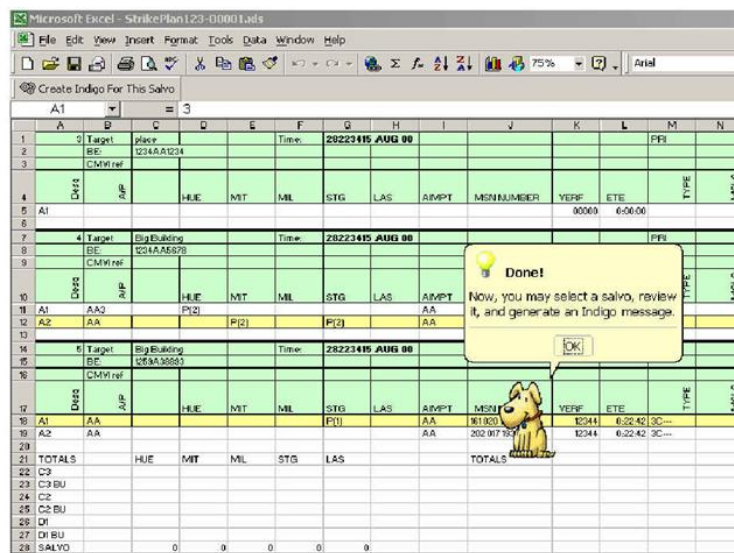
Microsoft Excel - StrikePlan123-00001.xls

File Edit View Insert Format Tools Data Window Help

75% Arial

Create Indigo For This Salvo

A1 = 3

| | A | B | C | D | E | F | G | H | I | J | K | L | M | N |
|---|---|---|---|---|---|---|---|---|---|---|---|---|---|---|
| 1 | 3 | Target | place | | | Time: | 28223415 AUG 00 | | | | | | PRI | |
| 2 | | BE: | 1234AA1234 | | | | | | | | | | | |
| 3 | | CMYI ref | | | | | | | | | | | | |
| 4 | Desg | A/P | | HUE | MIT | MIL | STG | LAS | AIMPT | MSN NUMBER | YERF | ETE | TYPE | |
| 5 | A1 | | | | | | | | | | 00000 | 0:00:00 | | |
| 6 | | | | | | | | | | | | | | |
| 7 | 4 | Target | Big Building | | | Time: | 28223415 AUG 00 | | | | | | PRI | |
| 8 | | BE: | 1234AA5678 | | | | | | | | | | | |
| 9 | | CMYI ref | | | | | | | | | | | | |
| 10 | Desg | A/P | | HUE | MIT | MIL | STG | LAS | AIMPT | | | | TYPE | |
| 11 | A1 | AA3 | | P(2) | | | | | AA | | | | | |
| 12 | A2 | AA | | | P(2) | | P(2) | | AA | | | | | |
| 13 | | | | | | | | | | | | | | |
| 14 | 5 | Target | Big Building | | | Time: | 28223415 AUG 00 | | | | | | | |
| 15 | | BE: | 1258A36880 | | | | | | | | | | | |
| 16 | | CMYI ref | | | | | | | | | | | | |
| 17 | Desg | A/P | | HUE | MIT | MIL | STG | LAS | AIMPT | MSN | YERF | ETE | TYPE | |
| 18 | A1 | AA | | | | | P(1) | | AA | 161020 | 12344 | 6:22:42 | 3C--- | |
| 19 | A2 | AA | | | | | | | AA | 202 067 190 | 12344 | 6:22:42 | 3C--- | |
| 20 | | | | | | | | | | | | | | |
| 21 | TOTALS | | HUE | MIT | MIL | STG | LAS | | | TOTALS | | | | |
| 22 | C3 | | | | | | | | | | | | | |
| 23 | C3 BU | | | | | | | | | | | | | |
| 24 | C2 | | | | | | | | | | | | | |
| 25 | C2 BU | | | | | | | | | | | | | |
| 26 | D1 | | | | | | | | | | | | | |
| 27 | D1 BU | | | | | | | | | | | | | |
| 28 | SALVO | | 0 | 0 | 0 | 0 | 0 | | | | | | | |

Done!

Now, you may select a salvo, review it, and generate an Indigo message.

OK